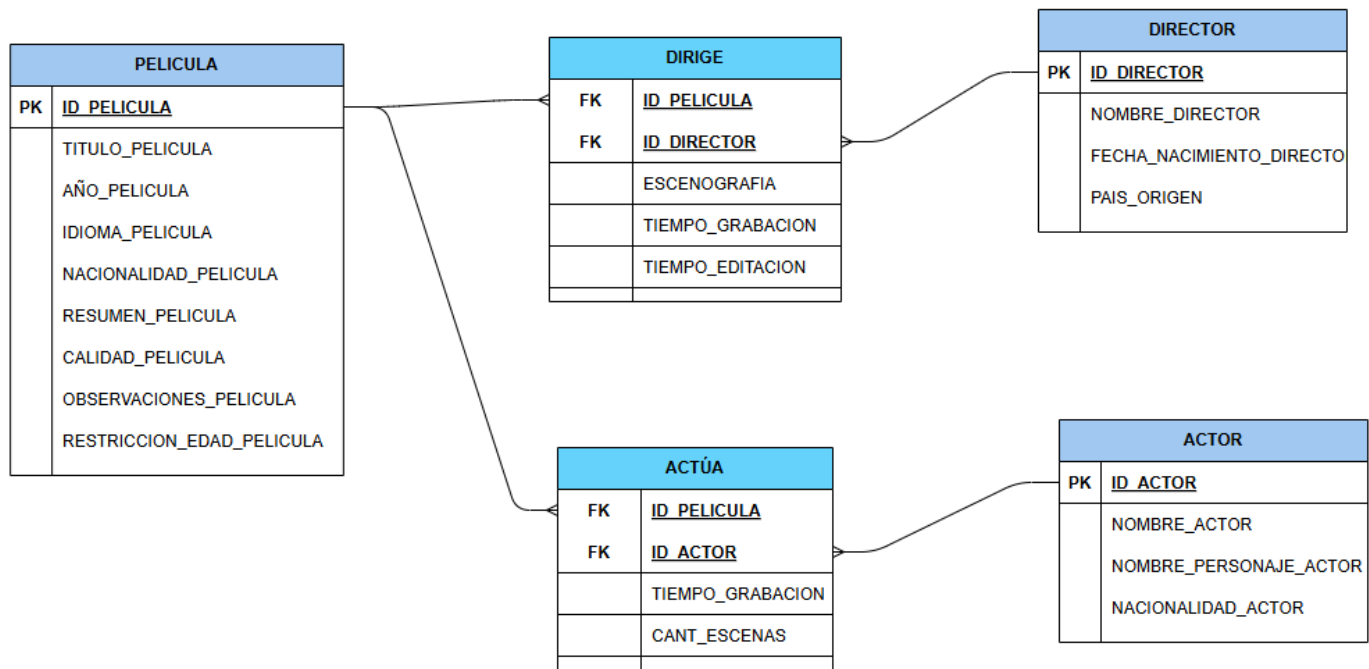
PELICULA

| PK | ID_PELICULA |
|---|---|
| | TITULO_PELICULA |
| | AÑO_PELICULA |
| | IDIOMA_PELICULA |
| | NACIONALIDAD_PELICULA |
| | RESUMEN_PELICULA |
| | CALIDAD_PELICULA |
| | OBSERVACIONES_PELICULA |
| | RESTRICCION_EDAD_PELICULA |

DIRIGE

| FK | ID_PELICULA |
|---|---|
| FK | ID_DIRECTOR |
| | ESCENOGRAFIA |
| | TIEMPO_GRABACION |
| | TIEMPO_EDITACION |

DIRECTOR

| PK | ID_DIRECTOR |
|---|---|
| | NOMBRE_DIRECTOR |
| | FECHA_NACIMIENTO_DIRECTO |
| | PAIS_ORIGEN |

ACTÚA

| FK | ID_PELICULA |
|---|---|
| FK | ID_ACTOR |
| | TIEMPO_GRABACION |
| | CANT_ESCENAS |

ACTOR

| PK | ID_ACTOR |
|---|---|
| | NOMBRE_ACTOR |
| | NOMBRE_PERSONAJE_ACTOR |
| | NACIONALIDAD_ACTOR |